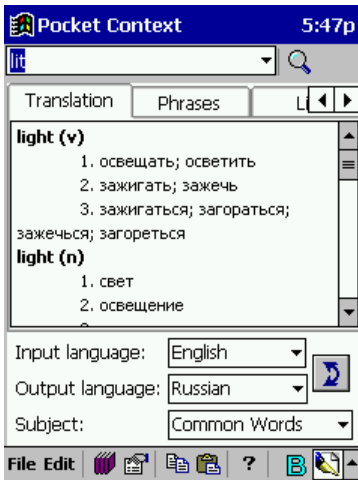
Pocket Context 5:47p

lit

Translation | Phrases | Li

light (v)
1. освещать; осветить
2. зажигать; зажечь
3. зажигаться; загораться; зажечься; загореться
light (n)
1. свет
2. освещение

Input language: English
Output language: Russian
Subject: Common Words

File Edit ? B